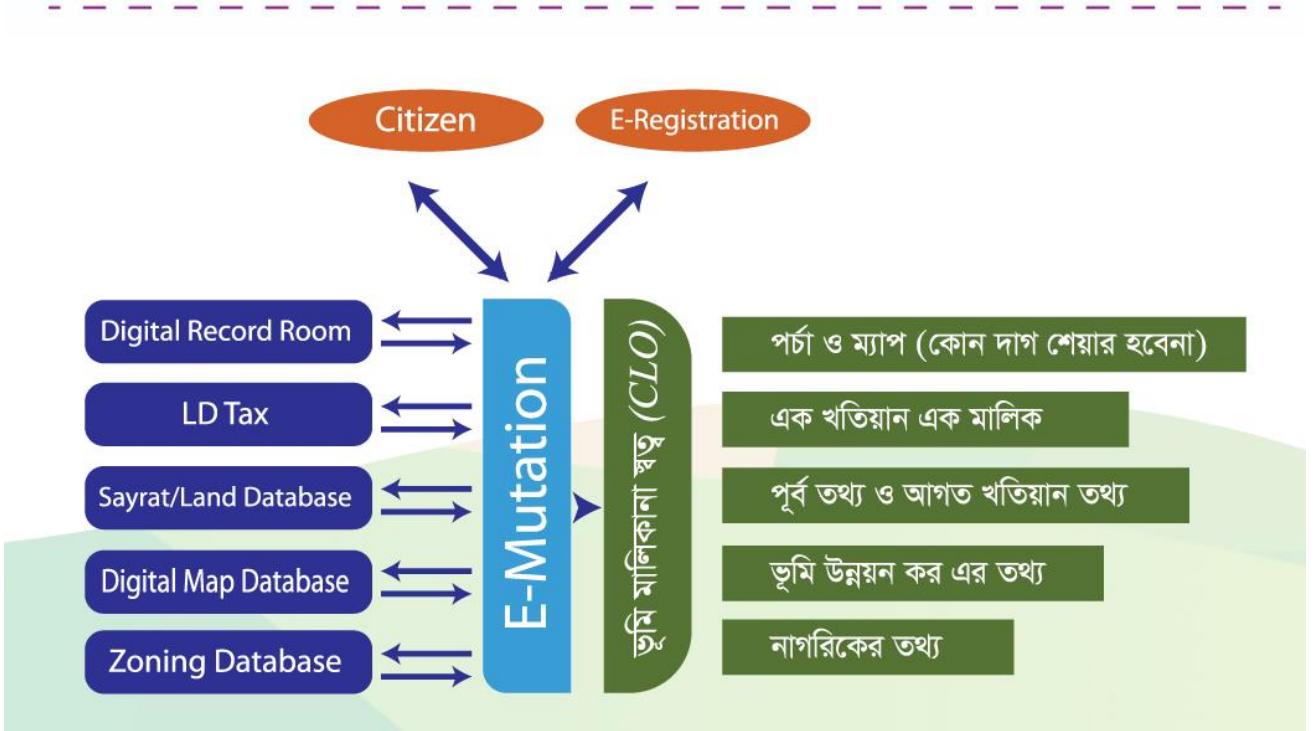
Citizen

E-Registration

Digital Record Room

LD Tax

Sayrat/Land Database

Digital Map Database

Zoning Database

E-Mutation

ভূমি মালিকানা স্বত্ব (CLO)

পর্চা ও ম্যাপ (কোন দাগ শেয়ার হবেনা)

এক খতিয়ান এক মালিক

পূর্ব তথ্য ও আগত খতিয়ান তথ্য

ভূমি উন্নয়ন কর এর তথ্য

নাগরিকের তথ্য